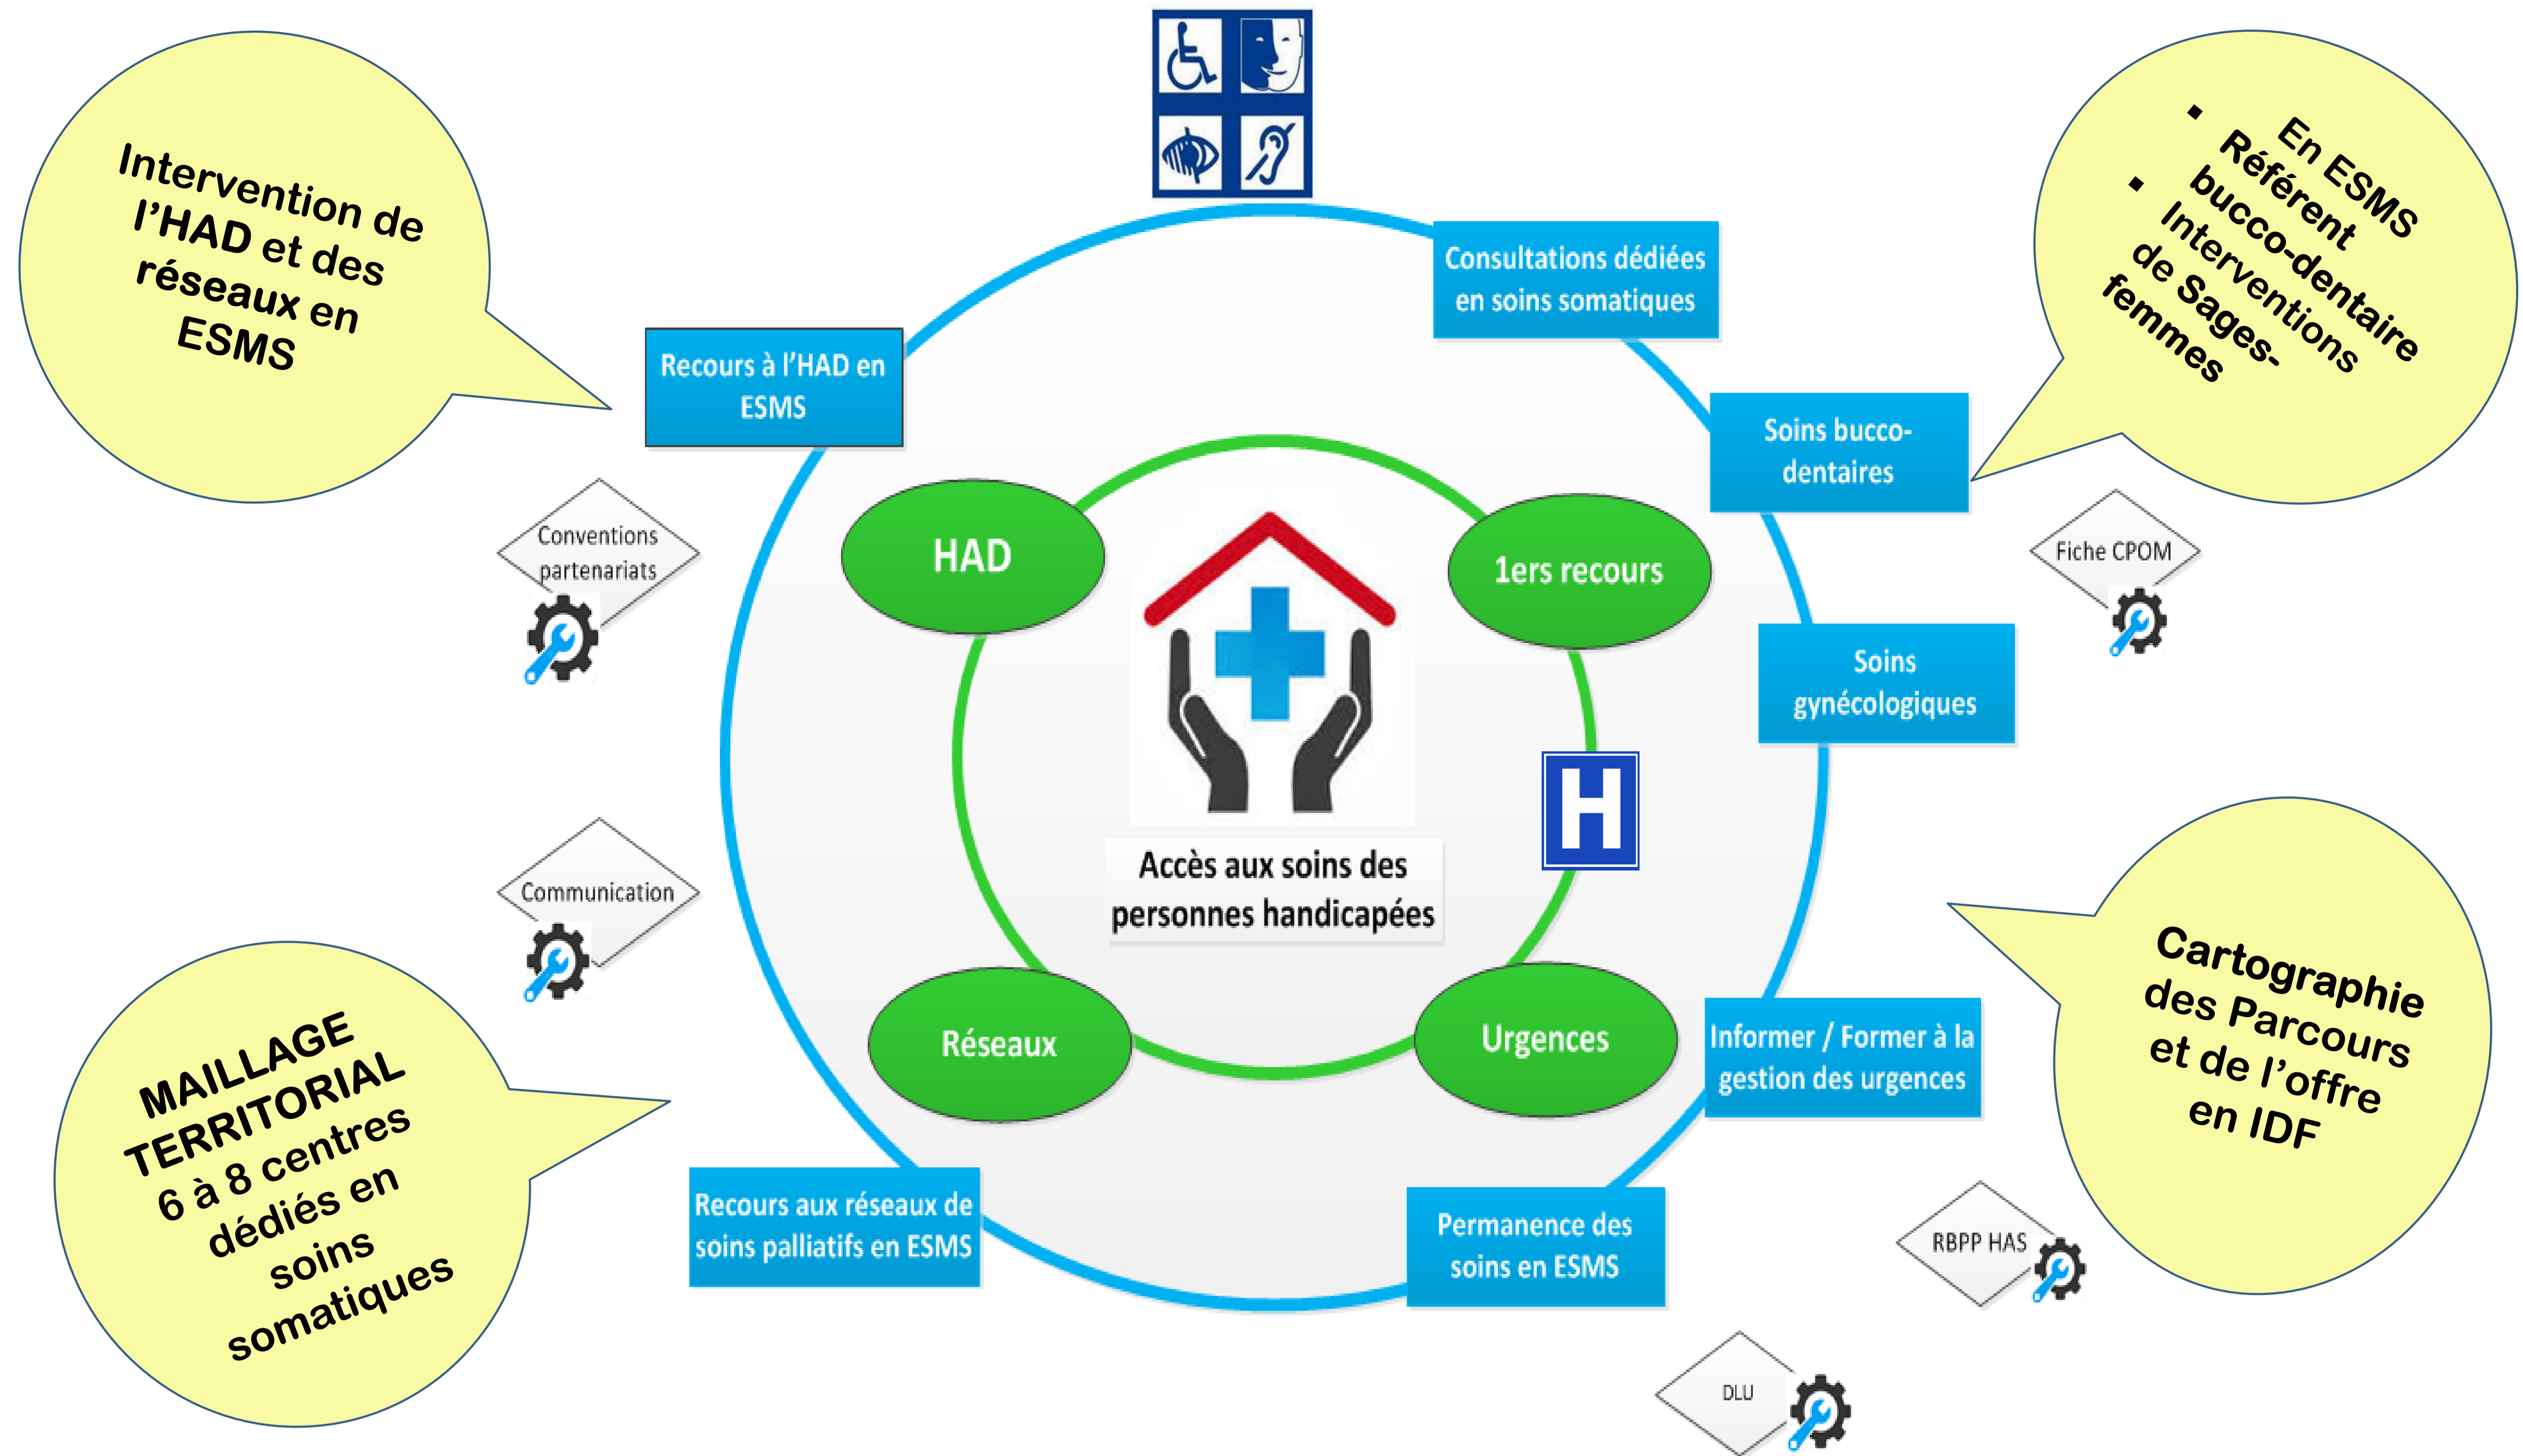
Intervention de l'HAD et des réseaux en ESMS

En ESMS
▪ Référent bucco-dentaire
▪ Interventions de Sages-femmes

Consultations dédiées en soins somatiques

Recours à l'HAD en ESMS

Soins bucco-dentaires

Conventions partenariats

HAD

1ers recours

Fiche CPOM

Soins gynécologiques

Accès aux soins des personnes handicapées

H

Communication

Cartographie des Parcours et de l'offre en IDF

Réseaux

Urgences

Informer / Former à la gestion des urgences

MAILLAGE TERRITORIAL
6 à 8 centres dédiés en soins somatiques

Recours aux réseaux de soins palliatifs en ESMS

Permanence des soins en ESMS

RBPP HAS

DLU